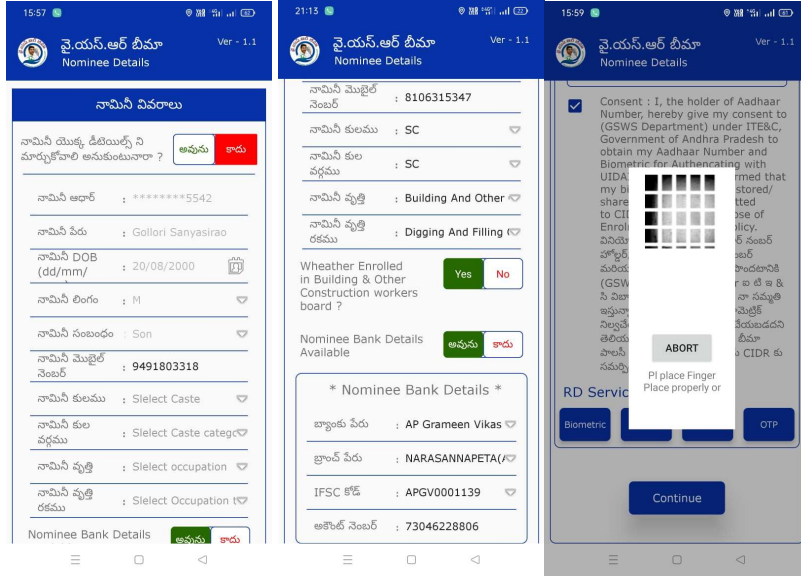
15:57

వై.యస్.ఆర్ బీమా
Nominee Details
Ver - 1.1

నామినీ వివరాలు

నామినీ యొక్క డీటెయిల్స్ ని మార్చుకోవాలి అనుకుంటునారా ?
అవును
కాదు

నామినీ ఆధార్ : ********5542
నామినీ పేరు : Gollori Sanyasirao
నామినీ DOB (dd/mm/ : 20/08/2000
నామినీ లింగం : M
నామినీ సంబంధం : Son
నామినీ మొబైల్ నెంబర్ : 9491803318
నామినీ కులము : Slelect Caste
నామినీ కుల వర్గము : Slelect Caste catego
నామినీ వృత్తి : Slelect occupation
నామినీ వృత్తి రకము : Slelect Occupation t
Nominee Bank Details
అవును
కాదు

21:13

వై.యస్.ఆర్ బీమా
Nominee Details
Ver - 1.1

నామినీ మొబైల్ నెంబర్ : 8106315347
నామినీ కులము : SC
నామినీ కుల వర్గము : SC
నామినీ వృత్తి : Building And Other
నామినీ వృత్తి రకము : Digging And Filling (
Wheather Enrolled in Building & Other Construction workers board ?
Yes
No
Nominee Bank Details Available
అవును
కాదు

* Nominee Bank Details *
బ్యాంకు పేరు : AP Grameen Vikas
బ్రాంచ్ పేరు : NARASANNAPETA(
IFSC కోడ్ : APGV0001139
అకౌంట్ నెంబర్ : 73046228806

15:59

వై.యస్.ఆర్ బీమా
Nominee Details
Ver - 1.1

Consent : I, the holder of Aadhaar Number, hereby give my consent to (GSWS Department) under ITE&C, Government of Andhra Pradesh to obtain my Aadhaar Number and Biometric for Authencating with UIDA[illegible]rmed that my b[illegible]stored/ share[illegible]tted to CII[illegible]ose of Enrol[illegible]olicy. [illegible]

ABORT
Pl place Finger Place properly or

RD Servic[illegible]
Biometric
OTP

Continue